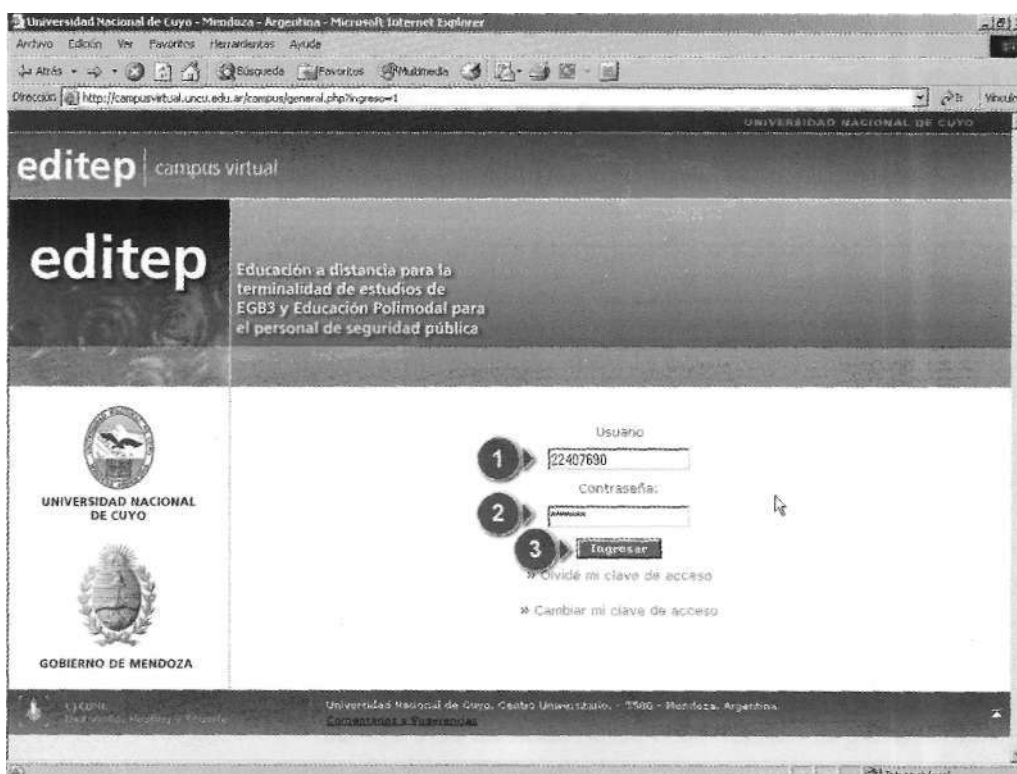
Universidad Nacional de Cuyo - Mendoza - Argentina - Microsoft Internet Explorer

Archivo Edición Ver Favoritos Herramientas Ayuda

Atrás Búsqueda Favoritos Multimedia

Dirección http://campusvirtual.uncu.edu.ar/campus/general.php?ingreso=1

Ir Vínculos

UNIVERSIDAD NACIONAL DE CUYO

editep | campus virtual

editep

Educación a distancia para la terminalidad de estudios de EGB3 y Educación Polimodal para el personal de seguridad pública

UNIVERSIDAD NACIONAL DE CUYO

GOBIERNO DE MENDOZA

Usuario

1

22407690

Contraseña:

2

3

Ingresar

» Olvidé mi clave de acceso

» Cambiar mi clave de acceso

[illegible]

Universidad Nacional de Cuyo, Centro Universitario, - 5500 - Mendoza, Argentina.

Comentarios y Sugerencias